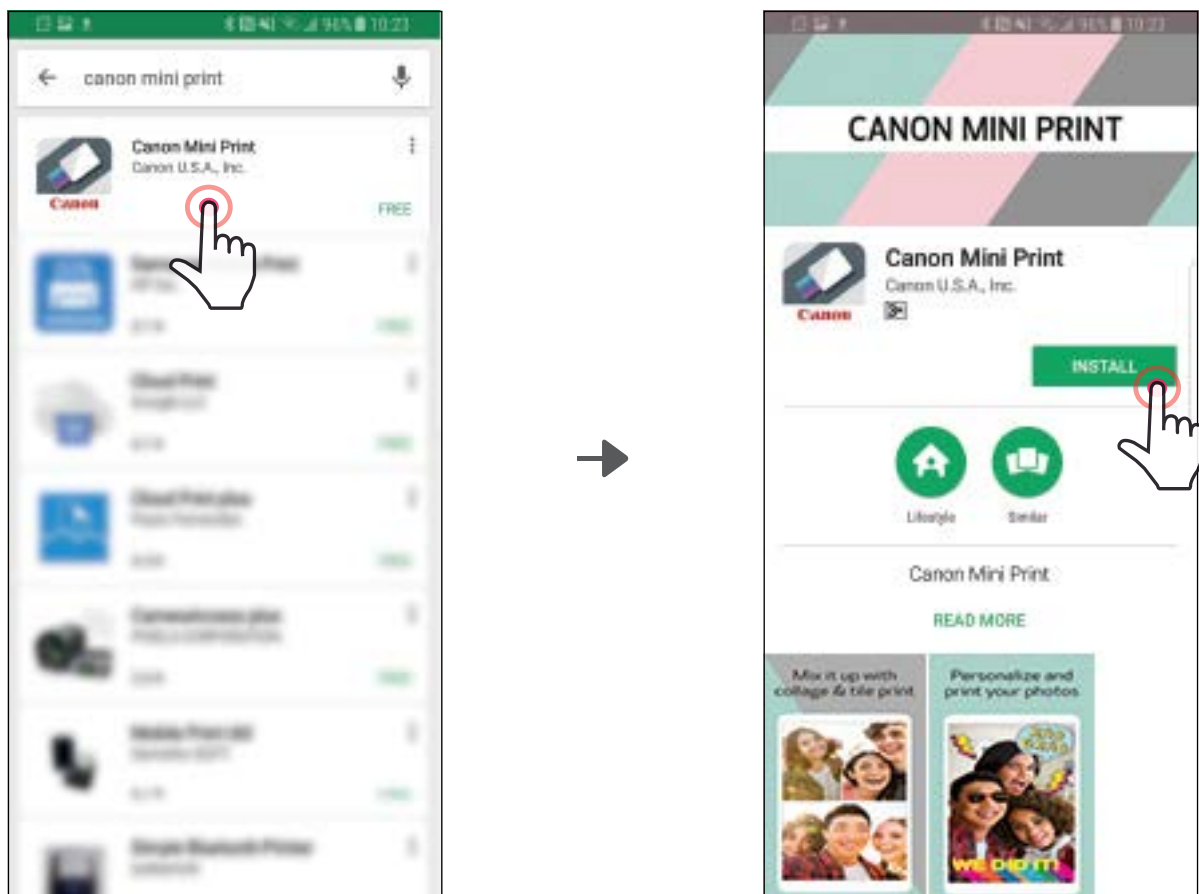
96% 10:23

canon mini print

Canon Mini Print
Canon U.S.A., Inc.
Canon
FREE

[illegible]

96% 10:23

CANON MINI PRINT

Canon Mini Print
Canon U.S.A., Inc.
Canon

INSTALL

Lifestyle
Similar

Canon Mini Print

READ MORE

Mix it up with collage & tile print

Personalize and print your photos

WE DID IT!